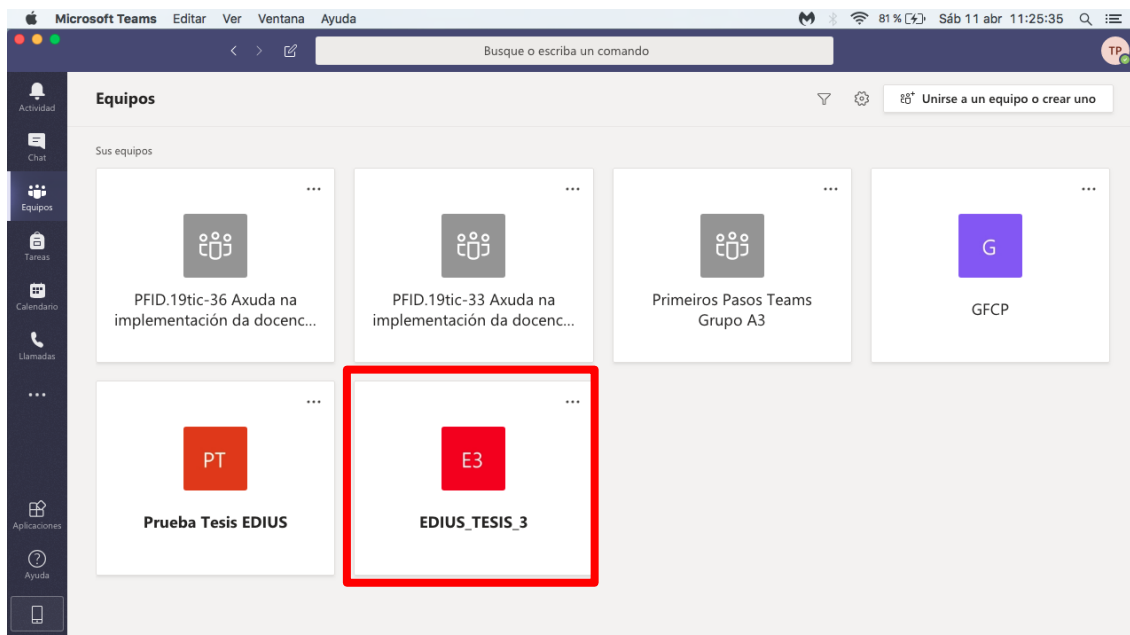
Microsoft Teams Editar Ver Ventana Ayuda

81 % Sáb 11 abr 11:25:35

Busque o escriba un comando

TP

Actividad

Chat

Equipos

Tareas

Calendario

Llamadas

...

Aplicaciones

Ayuda

Equipos

Unirse a un equipo o crear uno

Sus equipos

...

PFID.19tic-36 Axuda na implementación da docenc...

...

PFID.19tic-33 Axuda na implementación da docenc...

...

Primeiros Pasos Teams Grupo A3

...

G

GFCP

...

PT

Prueba Tesis EDIUS

...

E3

EDIUS_TESIS_3